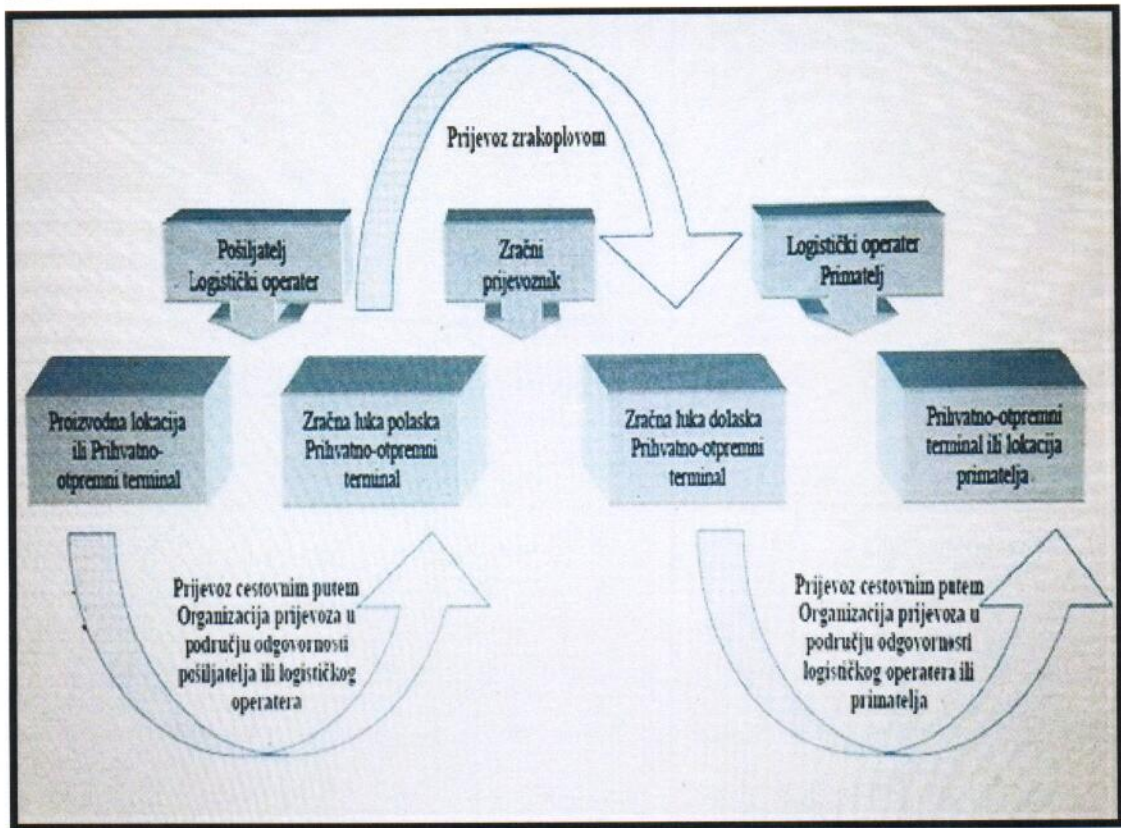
Prijevoz zrakoplovom

Pošiljatelj Logistički operater

Zračni prijevoznik

Logistički operater Primatelj

Proizvodna lokacija ili Prihvatno-otpremni terminal

Zračna luka polaska Prihvatno-otpremni terminal

Zračna luka dolaska Prihvatno-otpremni terminal

Prihvatno-otpremni terminal ili lokacija primatelja

Prijevoz cestovnim putem Organizacija prijevoza u području odgovornosti pošiljatelja ili logističkog operatera

Prijevoz cestovnim putem Organizacija prijevoza u području odgovornosti logističkog operatera ili primatelja